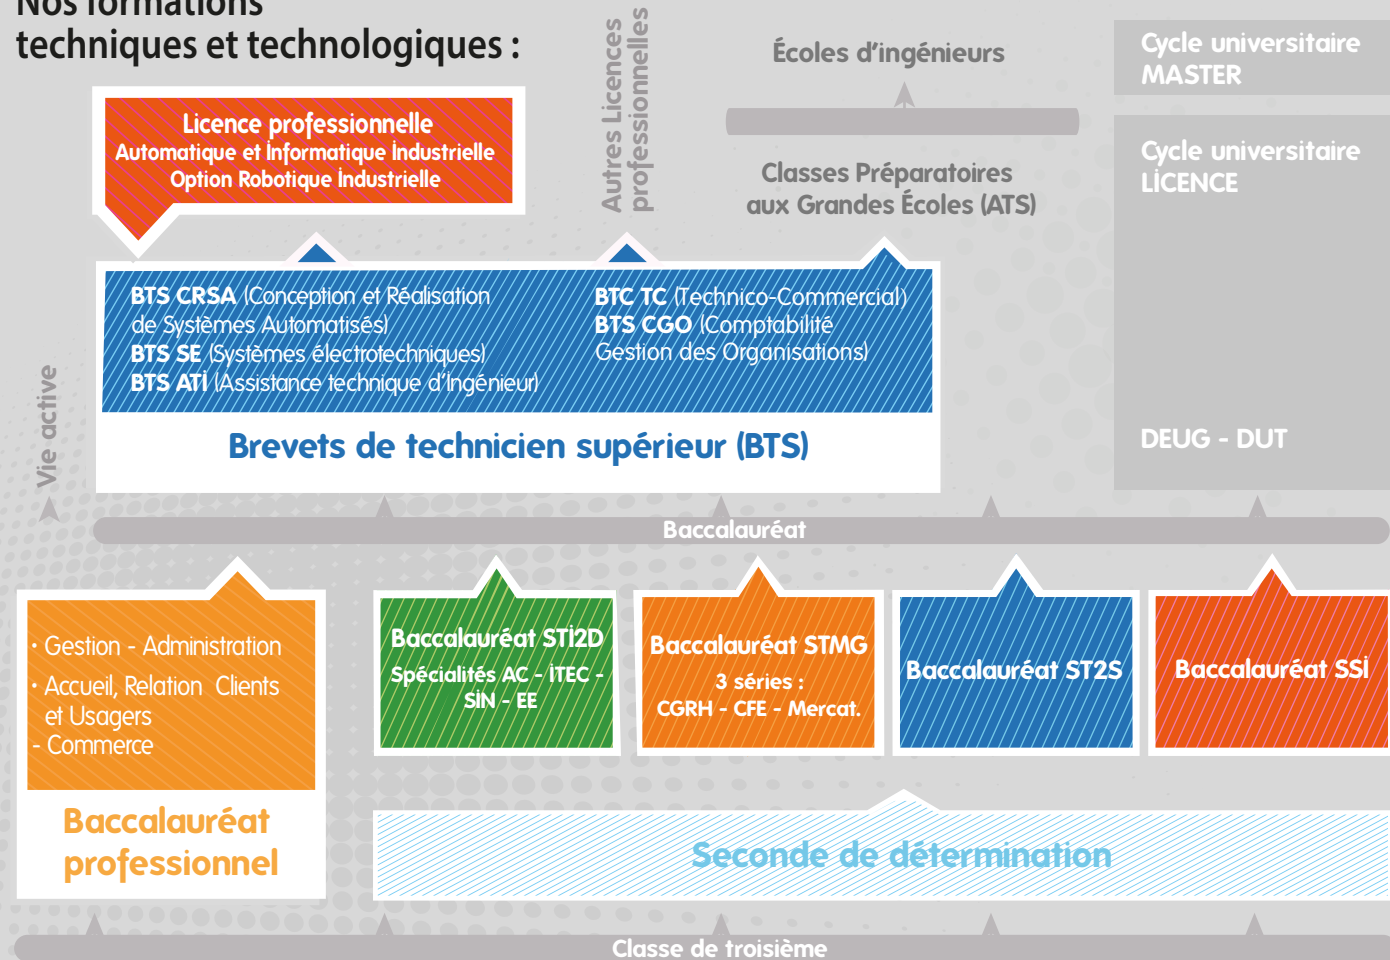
Nos formations
techniques et technologiques :

Licence professionnelle
Automatique et Informatique Industrielle
Option Robotique Industrielle

Autres Licences professionnelles

Écoles d'ingénieurs

Classes Préparatoires aux Grandes Écoles (ATS)

Cycle universitaire MASTER

Cycle universitaire LICENCE

DEUG - DUT

BTS CRSA (Conception et Réalisation de Systèmes Automatisés)
BTS SE (Systèmes électrotechniques)
BTS ATI (Assistance technique d'Ingénieur)

BTC TC (Technico-Commercial)
BTS CGO (Comptabilité Gestion des Organisations)

Brevets de technicien supérieur (BTS)

Vie active

Baccalauréat

· Gestion - Administration
· Accueil, Relation Clients et Usagers
- Commerce

Baccalauréat professionnel

Baccalauréat STI2D
Spécialités AC - ITEC - SIN - EE

Baccalauréat STMG
3 séries :
CGRH - CFE - Mercat.

Baccalauréat ST2S

Baccalauréat SSI

Seconde de détermination

Classe de troisième